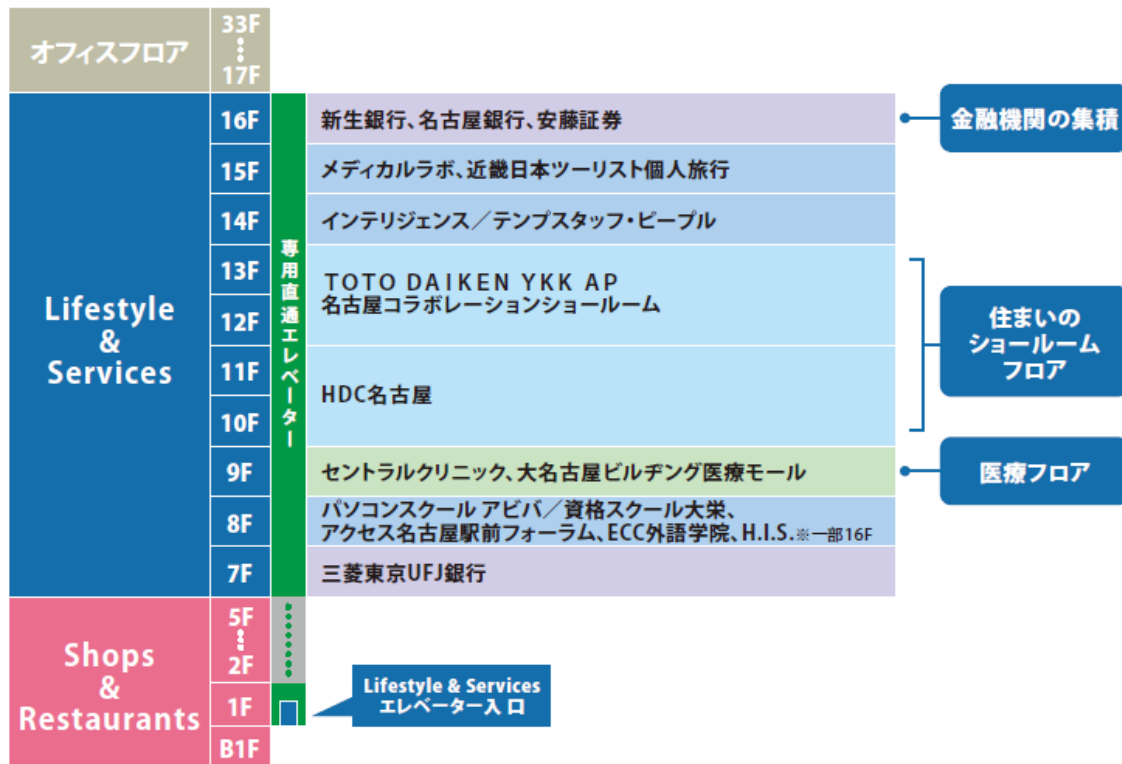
オフィスフロア
33F
17F

Lifestyle & Services
16F 新生銀行、名古屋銀行、安藤証券
15F メディカルラボ、近畿日本ツーリスト個人旅行
14F インテリジェンス/テンプスタッフ・ピープル
13F
12F
TOTO DAIKEN YKK AP
名古屋コラボレーションショールーム
11F
10F
HDC名古屋
9F セントラルクリニック、大名古屋ビルヂング医療モール
8F パソコンスクール アビバ/資格スクール大栄、アクセス名古屋駅前フォーラム、ECC外語学院、H.I.S.※一部16F
7F 三菱東京UFJ銀行

専用直通エレベーター

金融機関の集積
住まいのショールームフロア
医療フロア

Shops & Restaurants
5F
2F
1F
B1F

Lifestyle & Services
エレベーター入口